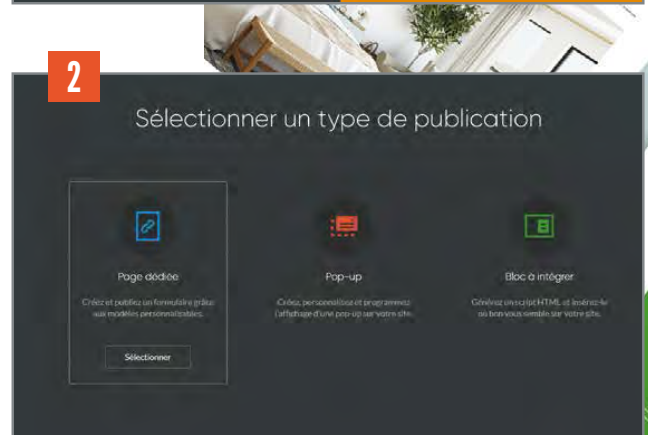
2

Sélectionner un type de publication

Page dédiée

Créez et publiez un formulaire grâce aux modèles personnalisables.

Sélectionner

Pop-up

Créez, personnalisez et programmez l'affichage d'une pop-up sur votre site.

Bloc à intégrer

Générez un script HTML et insérez-le où bon vous semble sur votre site.